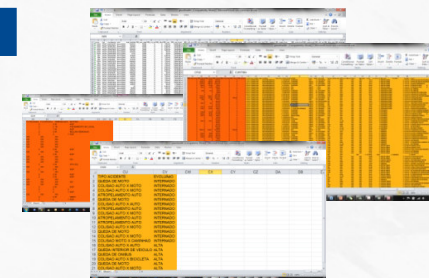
TIPO ACIDENTE
QUEDA DE MOTO
COLISAO AUTO X MOTO
COLISAO AUTO X MOTO
COLISAO AUTO X MOTO
QUEDA DE MOTO
COLISAO AUTO X MOTO
COLISAO AUTO X MOTO
ATROPELAMENTO AUTO
ATROPELAMENTO AUTO
COLISAO AUTO X MOTO
QUEDA DE MOTO
COLISAO AUTO X MOTO
COLISAO MOTO X CAMINHAO
COLISAO AUTO X AUTO
QUEDA DE MOTO
COLISAO AUTO X MOTO
COLISAO AUTO X BICICLETA
QUEDA DE MOTO
COLISAO AUTO X MOTO

EVOLUMO
INTERNADO
INTERNADO
INTERNADO
INTERNADO
INTERNADO
INTERNADO
INTERNADO
INTERNADO
INTERNADO
INTERNADO
INTERNADO
INTERNADO
INTERNADO
INTERNADO
ALTA
ALTA
ALTA
ALTA
ALTA
ALTA